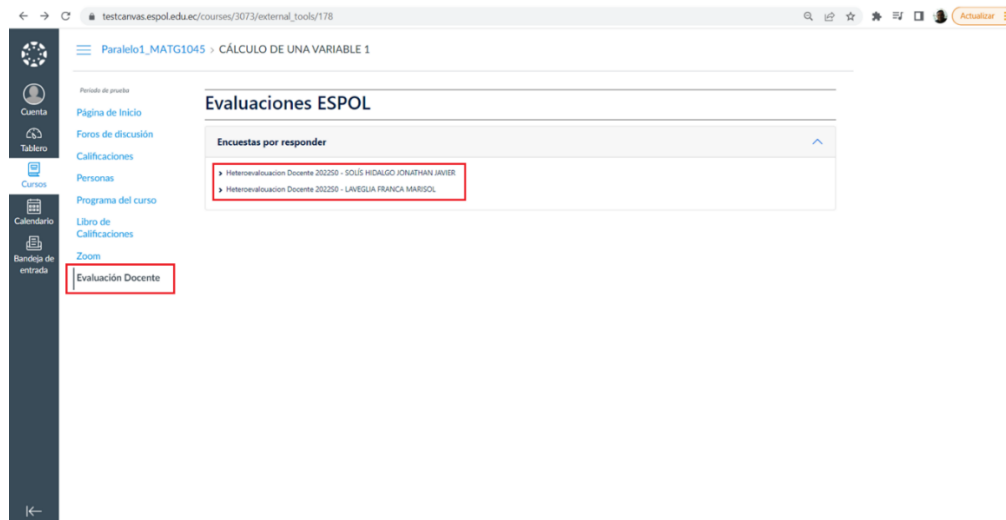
testcanvas.espol.edu.ec/courses/3073/external_tools/178

Actualizar

Paralelo1_MATG1045 > CÁLCULO DE UNA VARIABLE 1

Cuenta
Tablero
Cursos
Calendario
Bandeja de entrada

Período de prueba
Página de Inicio
Foros de discusión
Calificaciones
Personas
Programa del curso
Libro de Calificaciones
Zoom
Evaluación Docente

Evaluaciones ESPOL

Encuestas por responder

Heteroevaluacion Docente 202250 - SOLÍS HIDALGO JONATHAN JAVIER
Heteroevaluacion Docente 202250 - LAVEGLIA FRANCA MARISOL